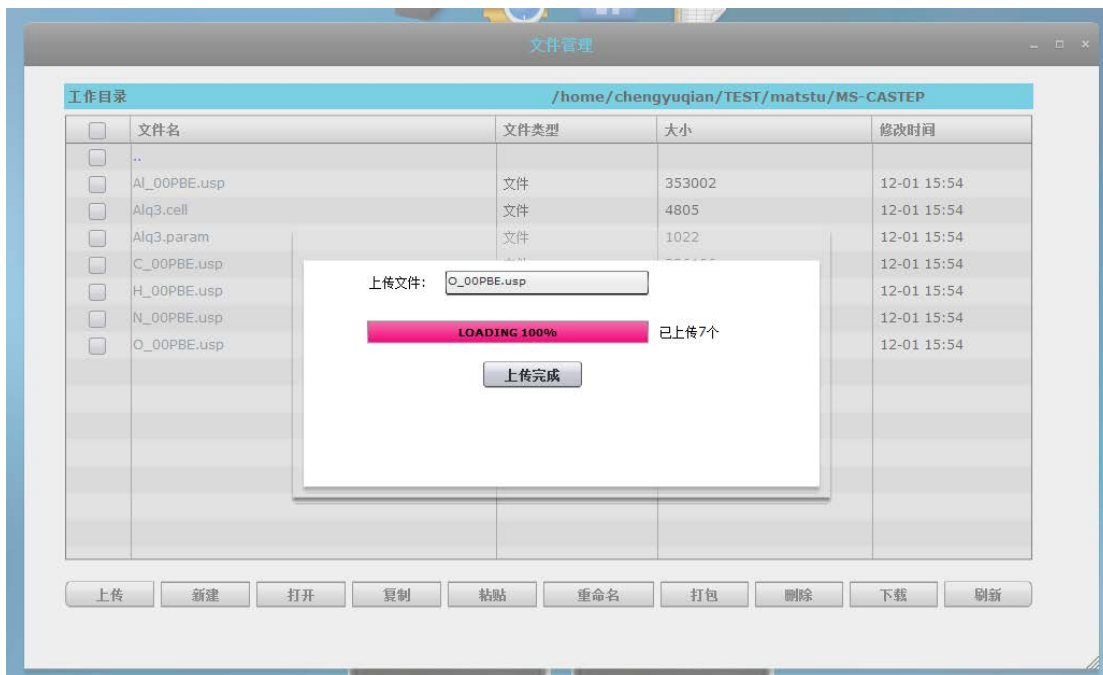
文件管理

工作目录 /home/chengyuqian/TEST/matstu/MS-CASTEP

| | 文件名 | 文件类型 | 大小 | 修改时间 |
|---|---|---|---|---|
| | .. | | | |
| | Al_00PBE.usp | 文件 | 353002 | 12-01 15:54 |
| | Alq3.cell | 文件 | 4805 | 12-01 15:54 |
| | Alq3.param | 文件 | 1022 | 12-01 15:54 |
| | C_00PBE.usp | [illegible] | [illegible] | 12-01 15:54 |
| | H_00PBE.usp | | | 12-01 15:54 |
| | N_00PBE.usp | | | 12-01 15:54 |
| | O_00PBE.usp | | | 12-01 15:54 |

上传文件: O_00PBE.usp

LOADING 100% 已上传7个

上传完成

上传 新建 打开 复制 粘贴 重命名 打包 删除 下载 刷新